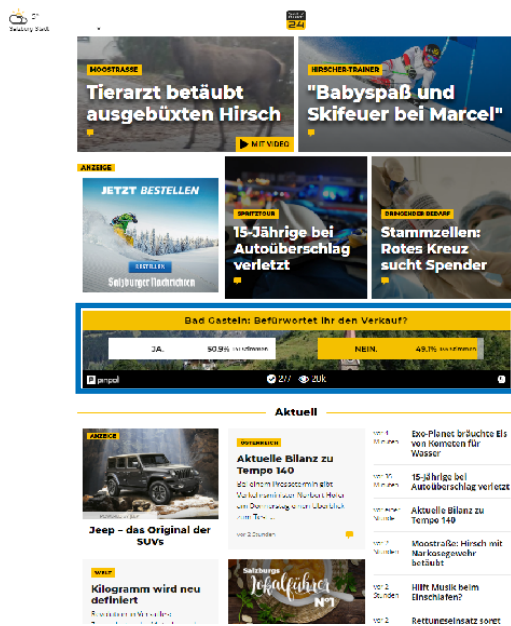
5°
Salzburg Stadt

24

MOOSTRASSE
Tierarzt betäubt ausgebüxten Hirsch
MIT VIDEO

HIRSCHER-TRAINER
"Babyspaß und Skifeuer bei Marcel"

ANZEIGE
JETZT BESTELLEN
BESTELLEN
Salzburger Nachrichten

SPRITZTOUR
15-Jährige bei Autoüberschlag verletzt

DRINGENDER BEDARF
Stammzellen: Rotes Kreuz sucht Spender

Bad Gastein: Befürwortet ihr den Verkauf?
JA. 50.9% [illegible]
NEIN. 49.1% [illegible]
pinpoll
277 20k

Aktuell

ANZEIGE
Jeep – das Original der SUVs

ÖSTERREICH
Aktuelle Bilanz zu Tempo 140
Bei einem Pressetermin hat Verkehrsminister Norbert Hofer am Donnerstag einen Überblick zum Tempo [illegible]
vor 2 Stunden

WELT
Kilogramm wird neu definiert
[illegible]

Salzburg Lokalführer Nº1

vor 1 Minuten
Exo-Planet bräuchte Eis von Kometen für Wasser

vor 16 Minuten
15-Jährige bei Autoüberschlag verletzt

vor wenigen Minuten
Aktuelle Bilanz zu Tempo 140

vor 1 Minuten
Moostraße: Hirsch mit Narkosegewehr betäubt

vor 2 Stunden
Hilft Musik beim Einschlafen?

vor 2
Rettungseinsatz sorgt